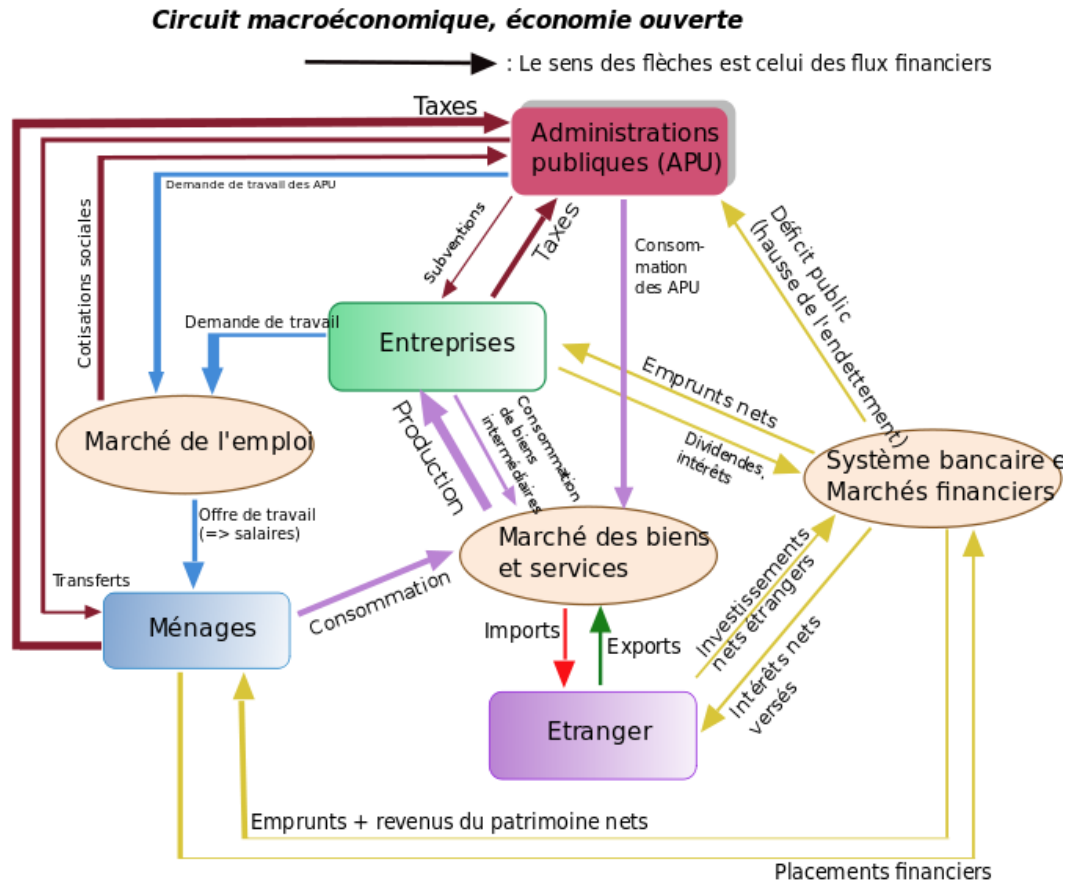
Circuit macroéconomique, économie ouverte

: Le sens des flèches est celui des flux financiers

Taxes

Administrations publiques (APU)

Demande de travail des APU

Cotisations sociales

Subventions

Taxes

Consommation des APU

Déficit public (hausse de l'endettement)

Demande de travail

Entreprises

Emprunts nets

Marché de l'emploi

Production

Consommation de biens intermédiaires

Dividendes, intérêts

Système bancaire e Marchés financiers

Offre de travail (=> salaires)

Marché des biens et services

Investissements nets étrangers

Transferts

Ménages

Consommation

Imports

Exports

Intérêts nets versés

Etranger

Emprunts + revenus du patrimoine nets

Placements financiers